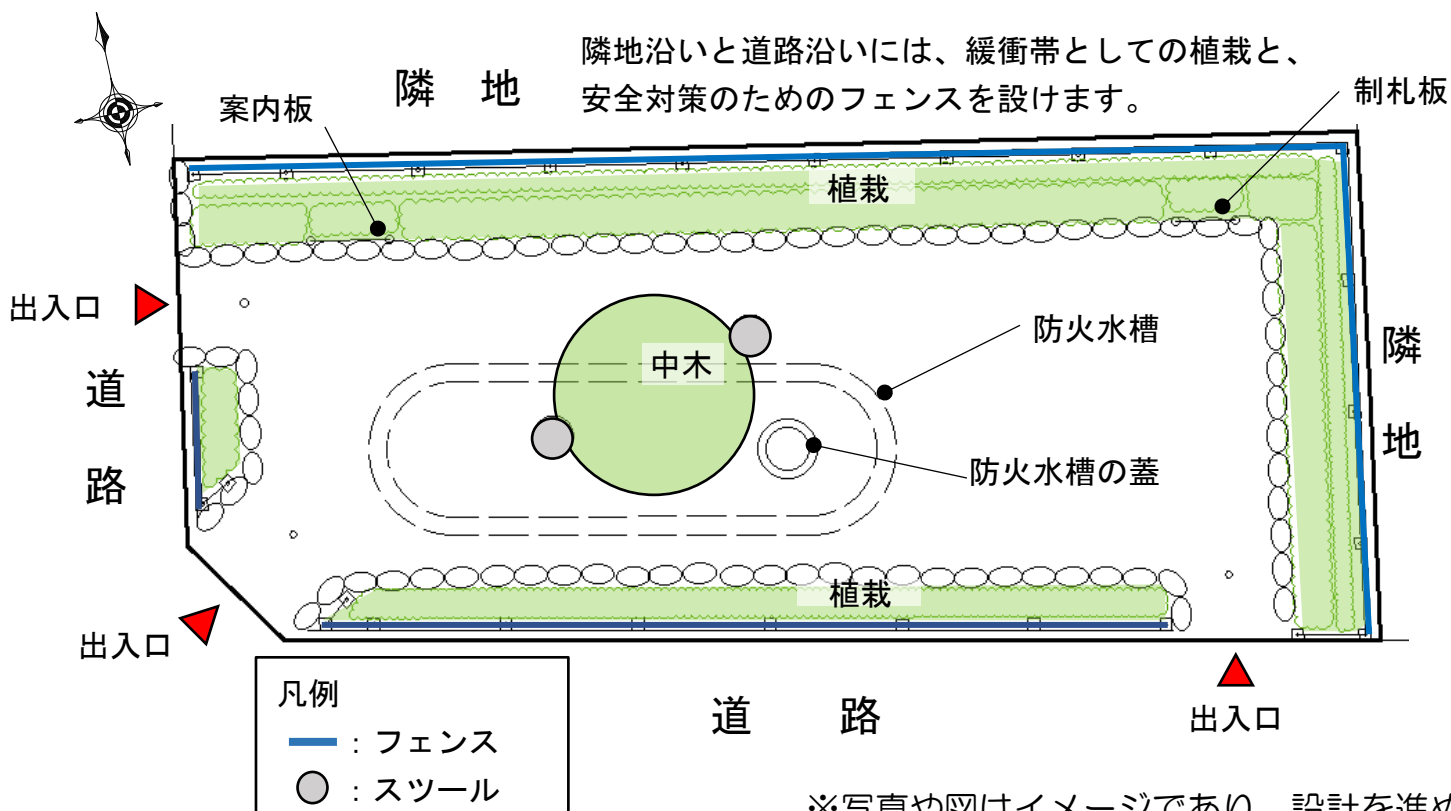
隣地沿いと道路沿いには、緩衝帯としての植栽と、
安全対策のためのフェンスを設けます。

隣　地

案内板

制札板

植栽

出入口

道
路

中木

防火水槽

防火水槽の蓋

隣
地

植栽

出入口

出入口

凡例
：フェンス
：スツール

道　路

※写真や図はイメージであり、設計を進め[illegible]